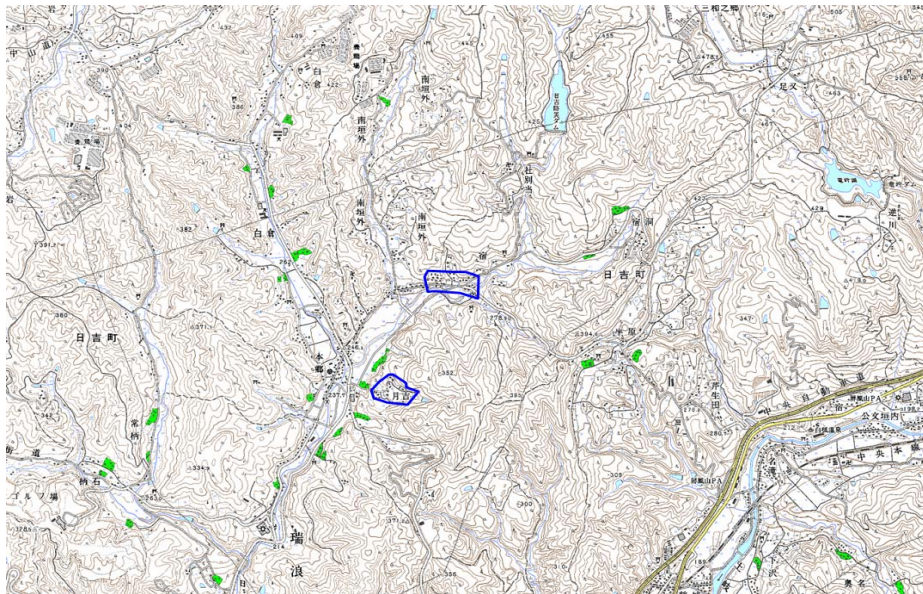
中山道
三和之郷
足又
白倉
南垣外
南垣外
南垣外
南垣外
社則当
白倉
日吉町
日吉町
宿
宿洞
逆川
平原
本郷
月吉
常柄
柄石
ゴルフ場
瑞
浪
中央自動車道
中央本線
屏風山PA
公文垣内
奥名
街道
352
382
391.7
360
371
334.9
263
214
300
305
347
394.4
420
429
455
478
500